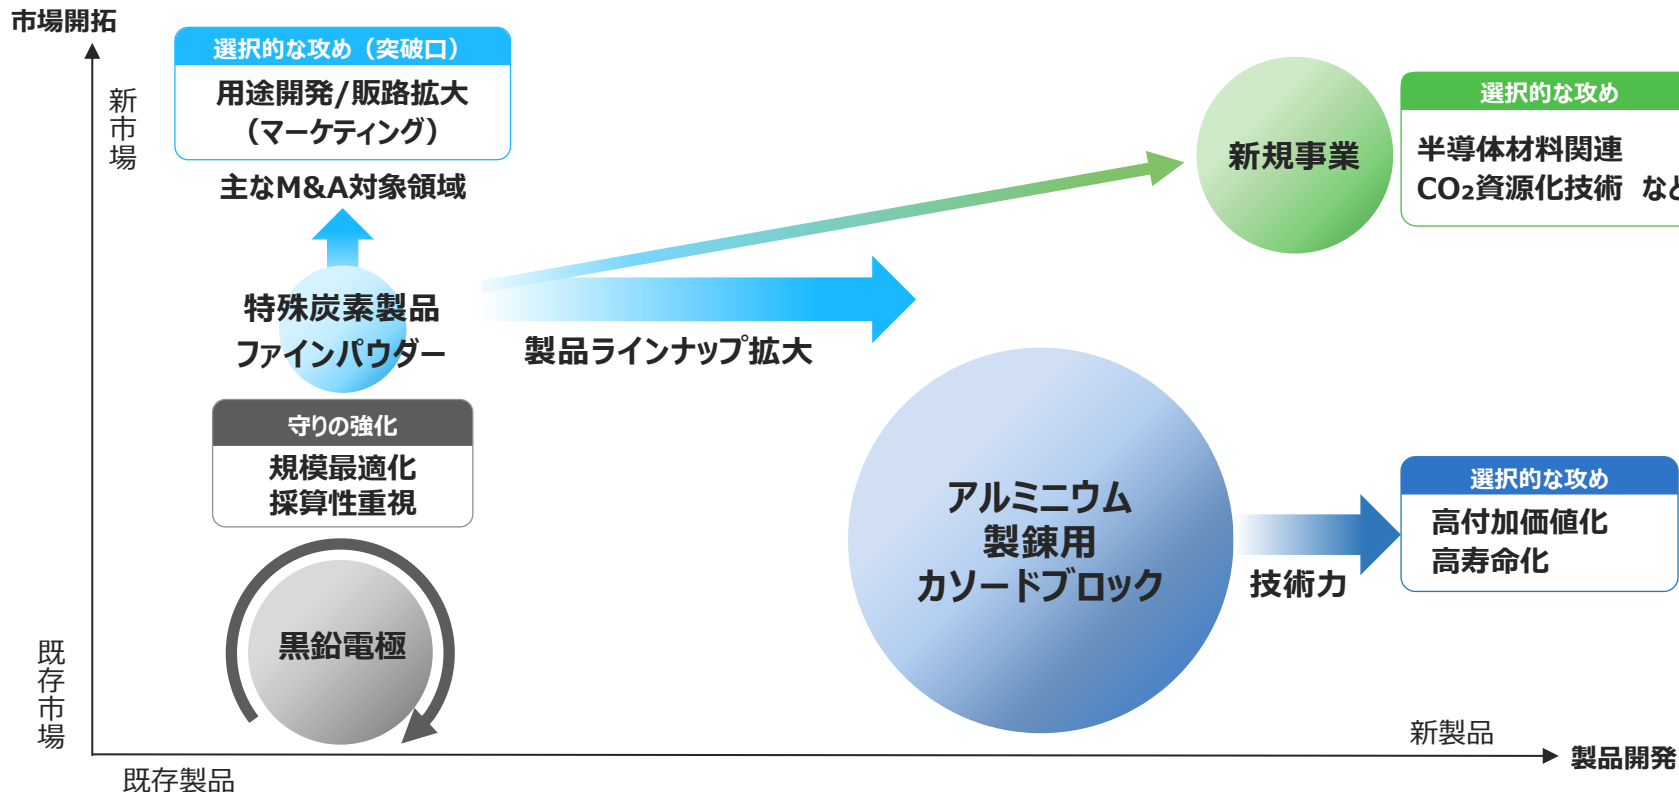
市場開拓

新市場

選択的な攻め（突破口）
用途開発/販路拡大
（マーケティング）

主なM&A対象領域

特殊炭素製品
ファインパウダー

製品ラインナップ拡大

新規事業

選択的な攻め
半導体材料関連
$CO_2$資源化技術　な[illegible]

守りの強化
規模最適化
採算性重視

アルミニウム
製錬用
カソードブロック

技術力

選択的な攻め
高付加価値化
高寿命化

黒鉛電極

既存市場

新製品

製品開発

既存製品